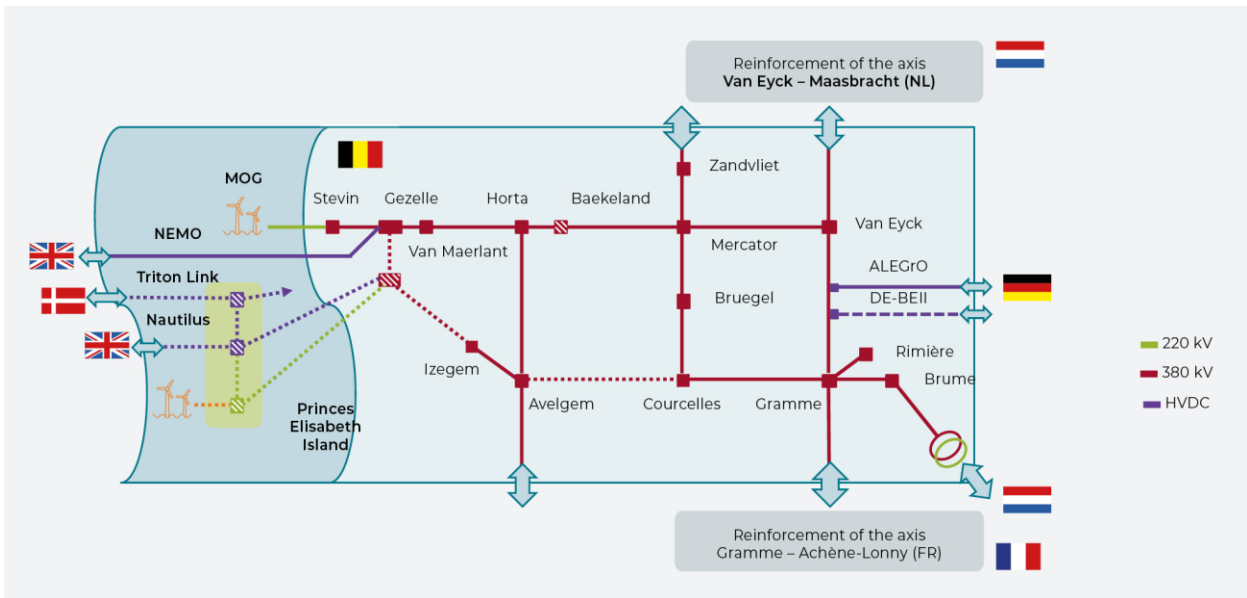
Reinforcement of the axis
Van Eyck – Maasbracht (NL)

MOG

Stevin

Gezelle

Horta

Baekeland

Zandvliet

Van Eyck

NEMO

Van Maerlant

Mercator

Triton Link

ALEGrO

DE-BEII

Nautilus

Bruegel

220 kV

380 kV

HVDC

Rimière

Izegem

Brume

Princes Elisabeth Island

Avelgem

Courcelles

Gramme

Reinforcement of the axis
Gramme – Achène-Lonny (FR)